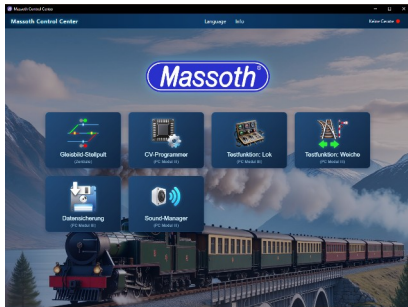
Massoth Control Center

Massoth Control Center

Language Info

Keine Geräte

Massoth®

Gleisbild-Stellpult
(Zentrale)

CV-Programmer
(PC Modul II)

Testfunktion: Lok
(PC Modul II)

Testfunktion: Weiche
(PC Modul II)

Datensicherung
(PC Modul II)

Sound-Manager
(PC Modul II)